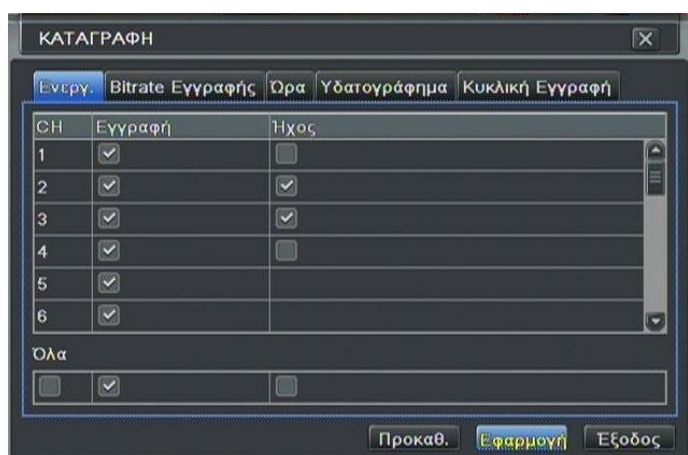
ΚΑΤΑΓΡΑΦΗ

Ενεργ. | Bitrate Εγγραφής | Ώρα | Υδατογράφημα | Κυκλική Εγγραφή

| CH | Εγγραφή | Ήχος |
|---|---|---|
| 1 | ☑ | ☐ |
| 2 | ☑ | ☑ |
| 3 | ☑ | ☑ |
| 4 | ☑ | ☐ |
| 5 | ☑ | |
| 6 | ☑ | |

Όλα

| ☐ | ☑ | ☐ |
|---|---|---|

Προκαθ. Εφαρμογή Έξοδος